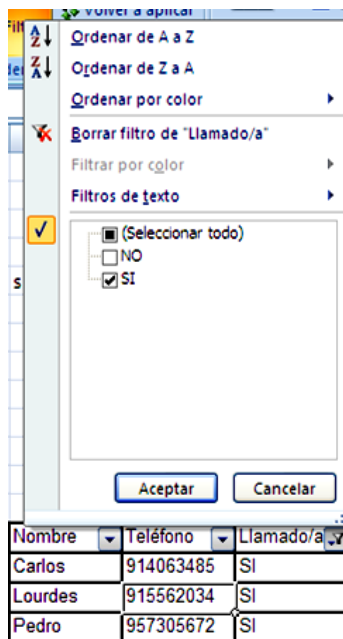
Volver a aplicar

Ordenar de A a Z
Ordenar de Z a A
Ordenar por color
Borrar filtro de "Llamado/a"
Filtrar por color
Filtros de texto

(Seleccionar todo)
NO
SI

Aceptar
Cancelar

| Nombre | Teléfono | Llamado/a |
|---|---|---|
| Carlos | 914063485 | SI |
| Lourdes | 915562034 | SI |
| Pedro | 957305672 | SI |